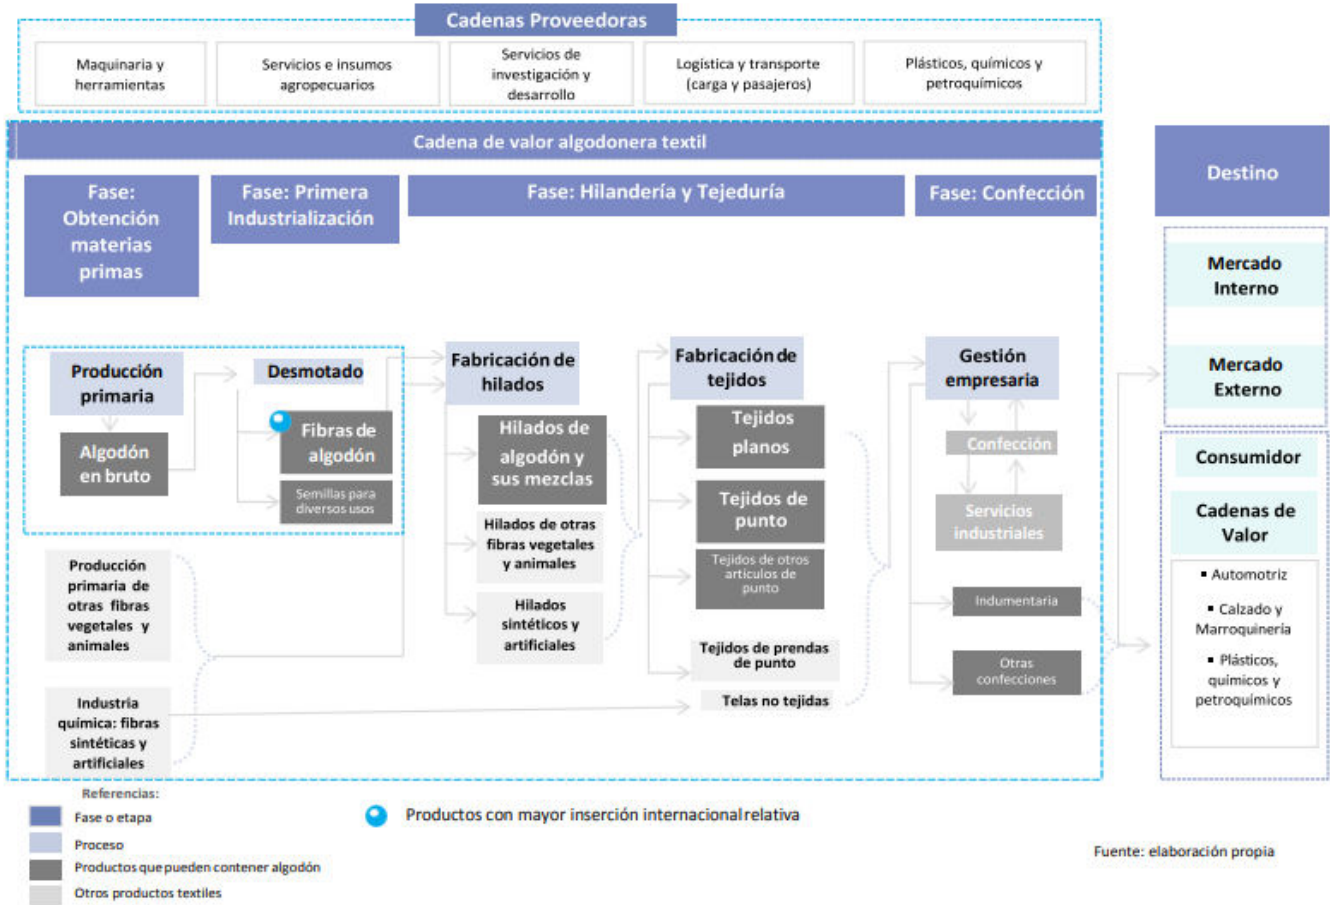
Cadenas Proveedoras

Maquinaria y herramientas

Servicios e insumos agropecuarios

Servicios de investigación y desarrollo

Logística y transporte (carga y pasajeros)

Plásticos, químicos y petroquímicos

Cadena de valor algodonera textil

Fase: Obtención materias primas

Fase: Primera Industrialización

Fase: Hilandería y Tejeduría

Fase: Confección

Destino

Producción primaria

Algodón en bruto

Desmotado

Fibras de algodón

Semillas para diversos usos

Producción primaria de otras fibras vegetales y animales

Industria química: fibras sintéticas y artificiales

Fabricación de hilados

Hilados de algodón y sus mezclas

Hilados de otras fibras vegetales y animales

Hilados sintéticos y artificiales

Fabricación de tejidos

Tejidos planos

Tejidos de punto

Tejidos de otros artículos de punto

Tejidos de prendas de punto

Telas no tejidas

Gestión empresaria

Confección

Servicios industriales

Indumentaria

Otras confecciones

Mercado Interno

Mercado Externo

Consumidor

Cadenas de Valor

▪ Automotriz

▪ Calzado y Marroquinería

▪ Plásticos, químicos y petroquímicos

Referencias:

Fase o etapa

Proceso

Productos que pueden contener algodón

Otros productos textiles

Productos con mayor inserción internacional relativa

Fuente: elaboración propia